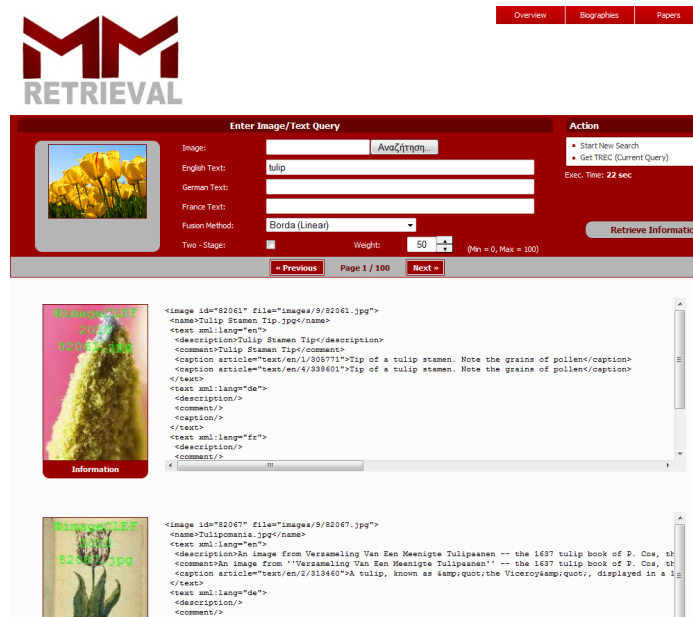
Overview Biographies Papers

MM RETRIEVAL

Enter Image/Text Query

Image: Αναζήτηση...

English Text: tulip

German Text:

France Text:

Fusion Method: Borda (Linear)

Two - Stage: Weight: 50 (Min = 0, Max = 100)

Action

Start New Search

Get TREC (Current Query)

Exec. Time: 22 sec

Retrieve Informatio

« Previous Page 1 / 100 Next »

ImageCLEF 2010 82061.jpg

Information

<image id="82061" file="images/9/82061.jpg">
<name>Tulip Stamen Tip.jpg</name>
<text xml:lang="en">
<description>Tulip Stamen Tip</description>
<comment>Tulip Stamen Tip</comment>
<caption article="text/en/1/305771">Tip of a tulip stamen. Note the grains of pollen</caption>
<caption article="text/en/4/338601">Tip of a tulip stamen. Note the grains of pollen</caption>
</text>
<text xml:lang="de">
<description/>
<comment/>
<caption/>
</text>
<text xml:lang="fr">
<description/>
<comment/>

ImageCLEF 2010 82067.jpg

<image id="82067" file="images/9/82067.jpg">
<name>Tulipomania.jpg</name>
<text xml:lang="en">
<description>An image from Verzameling Van Een Meenigte Tulipaanen -- the 1637 tulip book of P. Cos, th
<comment>An image from ''Verzameling Van Een Meenigte Tulipaanen'' -- the 1637 tulip book of P. Cos, th
<caption article="text/en/2/313460">A tulip, known as &amp;quot;the Viceroy&amp;quot;, displayed in a 1
</text>
<text xml:lang="de">
<description/>
<comment/>